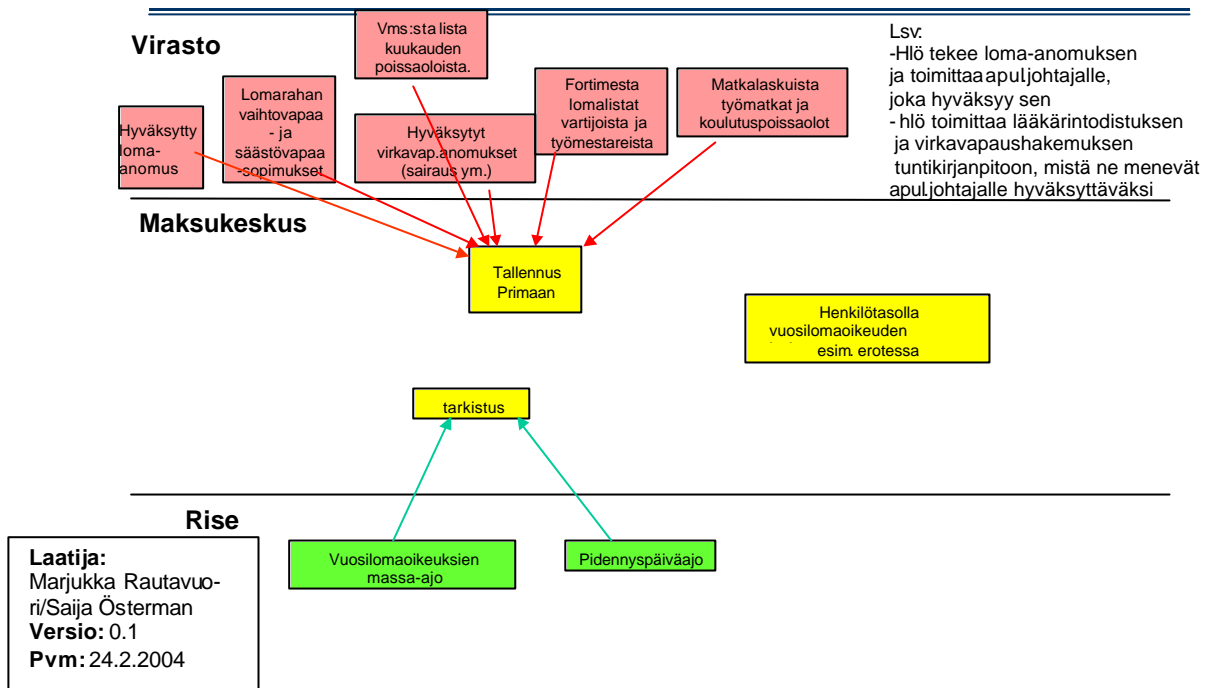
Virasto

Hyväksytty loma-anomus

Lomarahan vaihtovapaa - ja säästövapaa -sopimukset

Vms:sta lista kuukauden poissaoloista.

Hyväksytyt virkavap.anomukset (sairaus ym.)

Fortimesta lomalistat vartijoista ja työmestareista

Matkalaskuista työmatkat ja koulutuspoissaolot

Lsv:
-Hlö tekee loma-anomuksen ja toimittaa apul.johtajalle, joka hyväksyy sen
- hlö toimittaa lääkärintodistuksen ja virkavapaushakemuksen tuntikirjanpitoon, mistä ne menevät apul.johtajalle hyväksyttäväksi

Maksukeskus

Tallennus Primaan

Henkilötasolla vuosilomaoikeuden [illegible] esim. erotessa

tarkistus

Rise

Vuosilomaoikeuksien massa-ajo

Pidennyspäiväajo

Laatija: Marjukka Rautavuori/Saija Österman
Versio: 0.1
Pvm: 24.2.2004